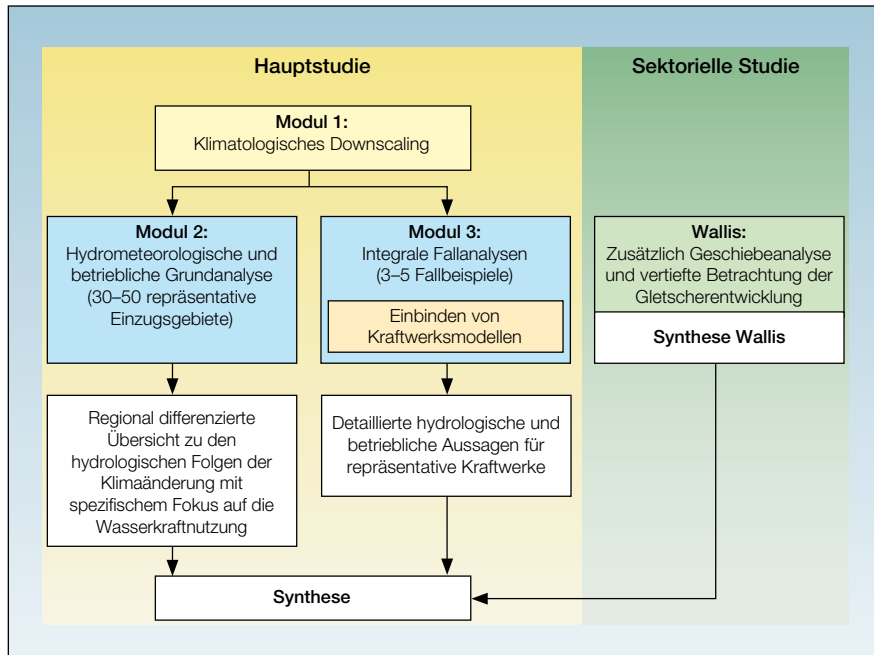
Hauptstudie

Sektorielle Studie

Modul 1:
Klimatologisches Downscaling

Modul 2:
Hydrometeorologische und betriebliche Grundanalyse (30–50 repräsentative Einzugsgebiete)

Modul 3:
Integrale Fallanalysen (3–5 Fallbeispiele)

Einbinden von Kraftwerksmodellen

Wallis:
Zusätzlich Geschiebeanalyse und vertiefte Betrachtung der Gletscherentwicklung

Synthese Wallis

Regional differenzierte Übersicht zu den hydrologischen Folgen der Klimaänderung mit spezifischem Fokus auf die Wasserkraftnutzung

Detaillierte hydrologische und betriebliche Aussagen für repräsentative Kraftwerke

Synthese